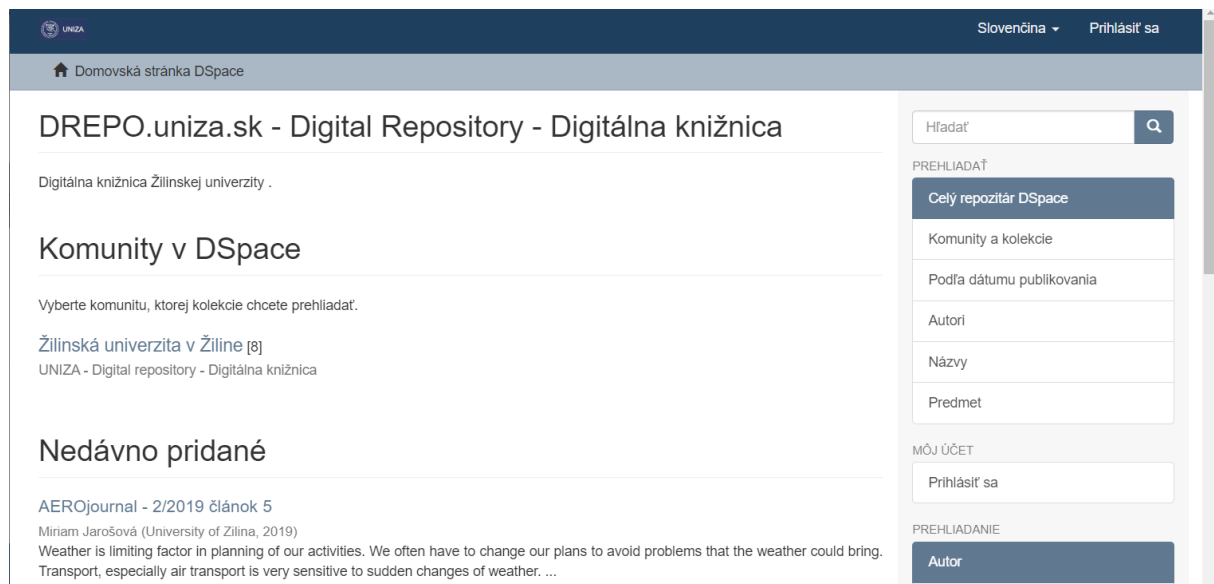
UNIZA

Slovenčina ▾ Prihlásiť sa

Domovská stránka DSpace

DREPO.uniza.sk - Digital Repository - Digitálna knižnica

Digitálna knižnica Žilinskej univerzity .

Komunity v DSpace

Vyberte komunitu, ktorej kolekcie chcete prehliadať.

Žilinská univerzita v Žiline [8]
UNIZA - Digital repository - Digitálna knižnica

Nedávno pridané

AEROjournal - 2/2019 článok 5
Miriam Jarošová (University of Zilina, 2019)
Weather is limiting factor in planning of our activities. We often have to change our plans to avoid problems that the weather could bring. Transport, especially air transport is very sensitive to sudden changes of weather. ...

Hľadať

PREHLIADAŤ
Celý repozitár DSpace
Komunity a kolekcie
Podľa dátumu publikovania
Autori
Názvy
Predmet

MÔJ ÚČET
Prihlásiť sa

PREHLIADANIE
Autor